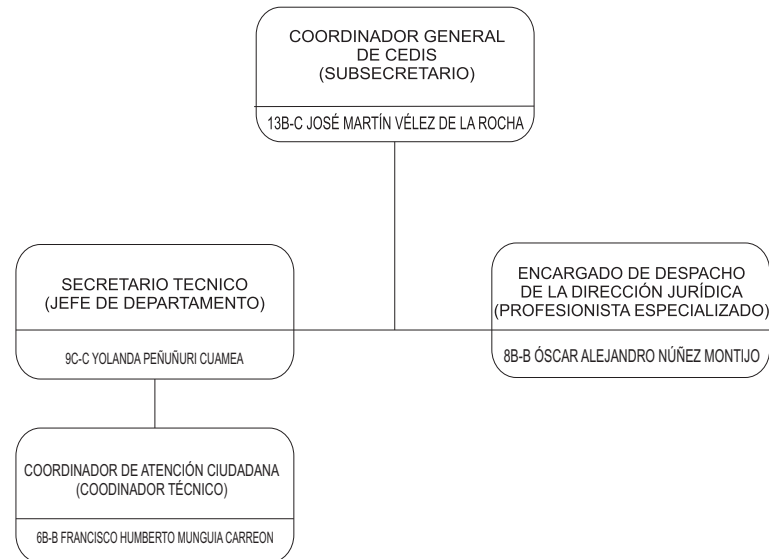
COORDINADOR GENERAL DE CEDIS (SUBSECRETARIO)

13B-C JOSÉ MARTÍN VÉLEZ DE LA ROCHA

SECRETARIO TECNICO (JEFE DE DEPARTAMENTO)

9C-C YOLANDA PEÑUÑURI CUAMEA

ENCARGADO DE DESPACHO DE LA DIRECCIÓN JURÍDICA (PROFESIONISTA ESPECIALIZADO)

8B-B ÓSCAR ALEJANDRO NÚÑEZ MONTIJO

COORDINADOR DE ATENCIÓN CIUDADANA (COODINADOR TÉCNICO)

6B-B FRANCISCO HUMBERTO MUNGUIA CARREON